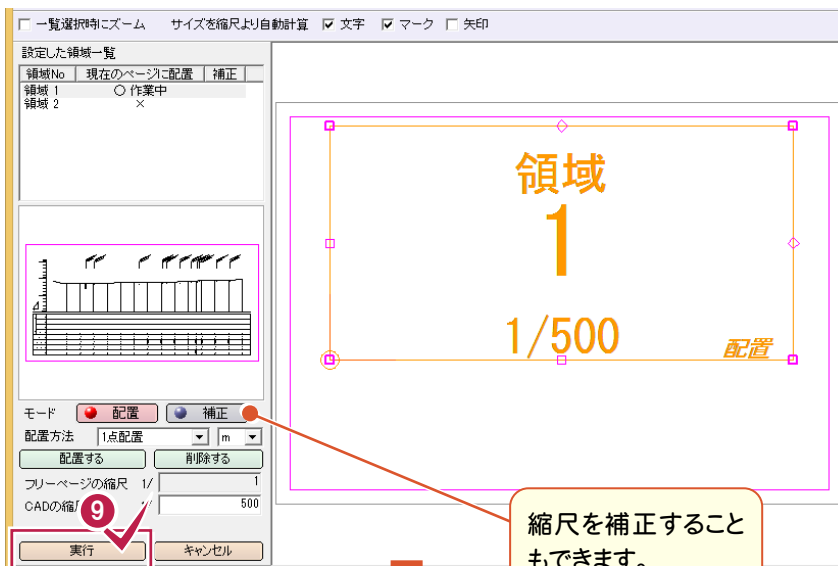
☐ 一覧選択時にズーム　サイズを縮尺より自動計算 ☑ 文字 ☑ マーク ☐ 矢印

設定した領域一覧

| 領域No | 現在のページに配置 | 補正 |
|---|---|---|
| 領域 1 | ○ 作業中 | |
| 領域 2 | × | |

モード　配置　補正

配置方法　1点配置　m

配置する　削除する

フリーページの縮尺 1/ 1

CADの縮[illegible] 1/ 500

9

実行　キャンセル

領域

1

1/500

配置

縮尺を補正すること
もできます。